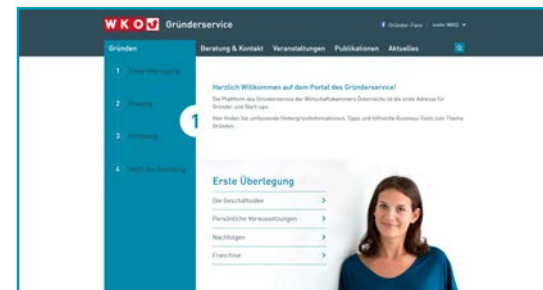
W K O Gründerservice

Gründer-Fans mehr WKO

Gründen Beratung & Kontakt Veranstaltungen Publikationen Aktuelles

1 Erste Überlegung

2 Planung

3 Umsetzung

4 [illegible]

1

Herzlich Willkommen auf dem Portal des Gründerservice!

Die Plattform des Gründerservice der Wirtschaftskammern Österreichs ist die erste Adresse für Gründer und Start-ups.

Hier finden Sie umfassende Hintergrundinformationen, Tipps und hilfreiche Business-Tools zum Thema Gründen.

Erste Überlegung

Die Geschäftsidee >

Persönliche Voraussetzungen >

Nachfolgen >

Franchise >